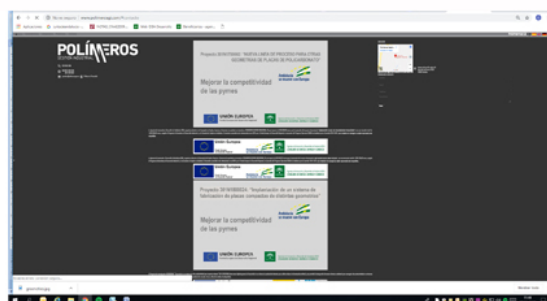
POLÍMEROS

Proyecto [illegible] "NUEVA LÍNEA DE PROCESO PARA OTRAS SECRETARÍAS DE PLACAS DE POLICARBONATO"

Mejorar la competitividad de las pymes

Andalucía se mueve con Europa

UNIÓN EUROPEA

Unión Europea

Unión Europea

Proyecto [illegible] "Implantación de un sistema de fabricación de placas compactas de distintos polímeros"

Mejorar la competitividad de las pymes

Andalucía se mueve con Europa

UNIÓN EUROPEA